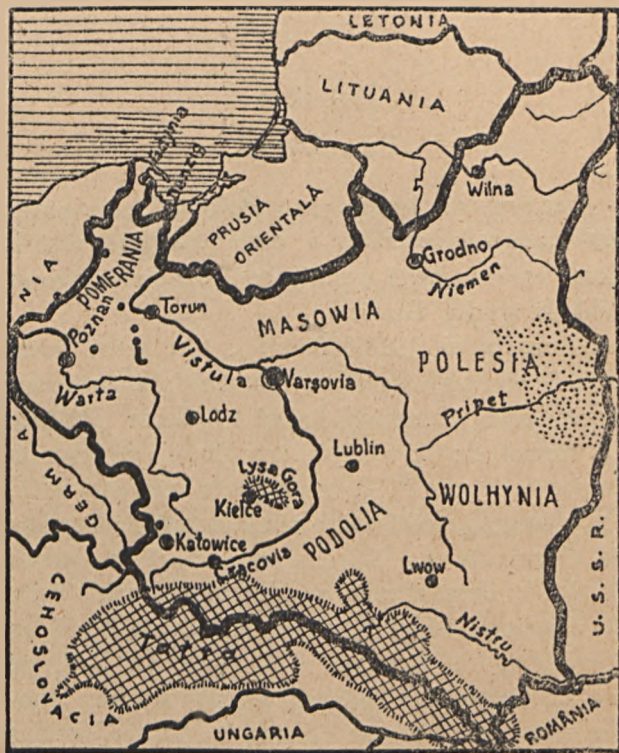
LETONIA
LITUANIA
Gdynia
Danzig
PRUSIA ORIENTALĂ
Wilna
Grodno
Niemen
NIA
POMERANIA
Torun
Poznan
MASOWIA
POLESIA
Vistula
Varșovia
Warta
Pripet
Lodz
Lublin
Lysa Gora
Kielce
WOLHYNIA
GERM
Katowice
PODOLIA
Cracovia
Lwow
CEHOSLOVACIA
Tatra
Nistru
U. S. S. R.
UNGARIA
ROMÂNIA